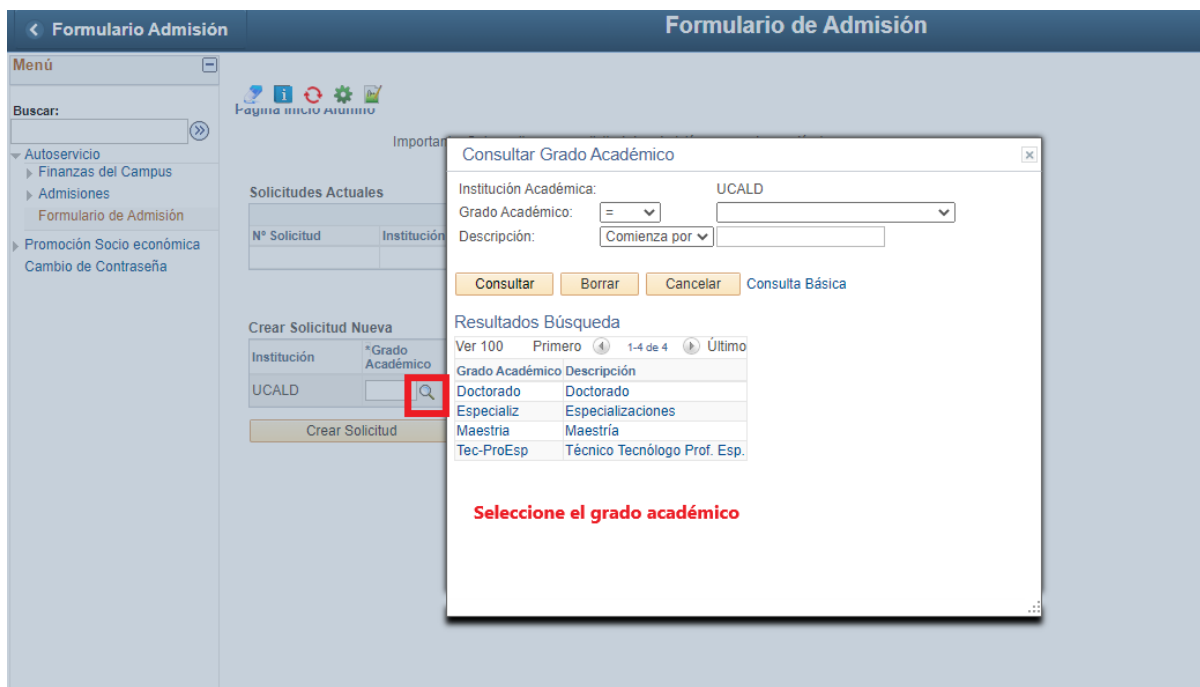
Formulario Admisión

Formulario de Admisión

Menú

Buscar:

Autoservicio
Finanzas del Campus
Admisiones
Formulario de Admisión
Promoción Socio económica
Cambio de Contraseña

Página Inicio Alumno

Importan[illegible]

Solicitudes Actuales

| Nº Solicitud | Institución |
|---|---|
| | |

Crear Solicitud Nueva

| Institución | *Grado Académico |
|---|---|
| UCALD | |

Crear Solicitud

Consultar Grado Académico

Institución Académica: UCALD
Grado Académico: =
Descripción: Comienza por

Consultar Borrar Cancelar Consulta Básica

Resultados Búsqueda

Ver 100 Primero 1-4 de 4 Último

| Grado Académico | Descripción |
|---|---|
| Doctorado | Doctorado |
| Especializ | Especializaciones |
| Maestria | Maestría |
| Tec-ProEsp | Técnico Tecnólogo Prof. Esp. |

Seleccione el grado académico